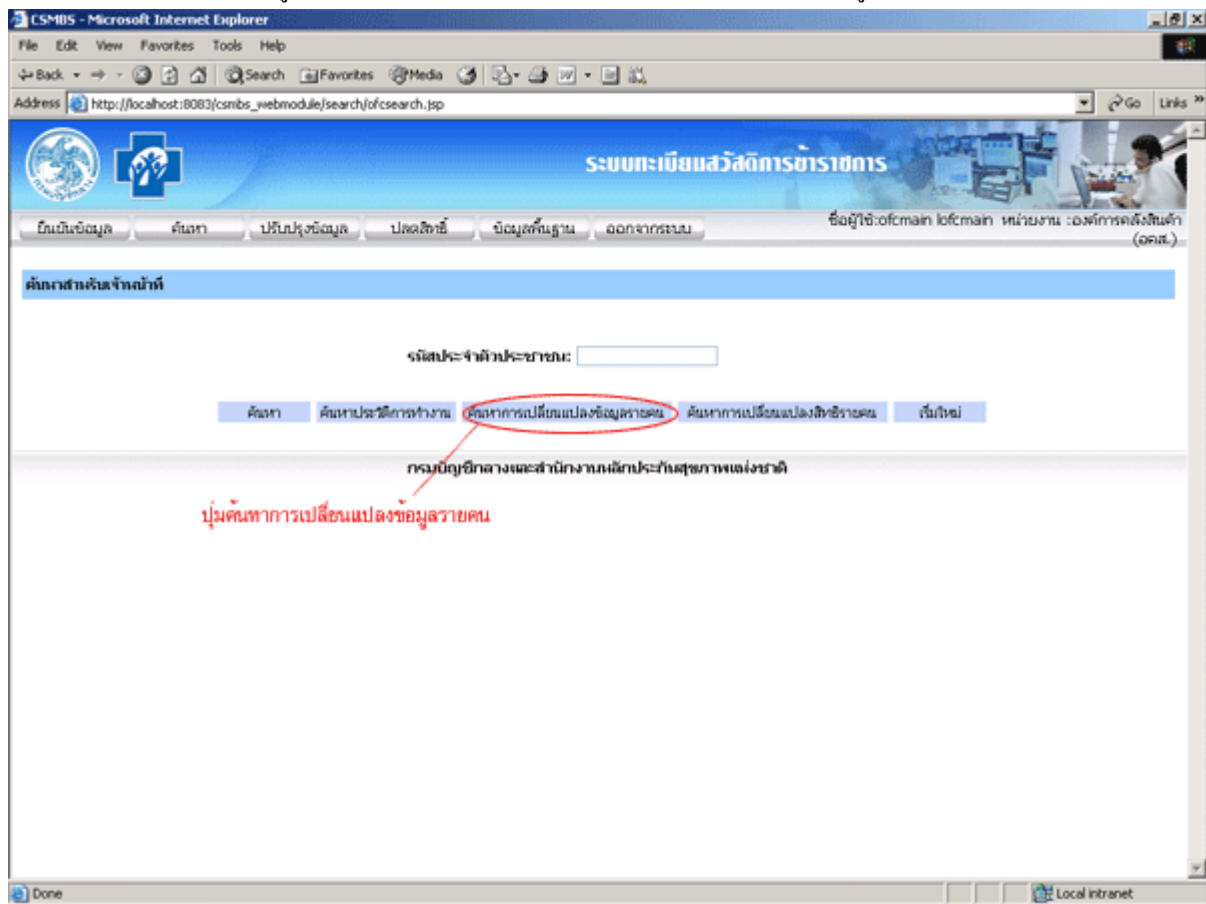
CSMBS - Microsoft Internet Explorer

File Edit View Favorites Tools Help

Back Search Favorites Media

Address http://localhost:8083/csmbs_webmodule/search/ofcsearch.jsp Go Links

ระบบทะเบียนสวัสดิการข้าราชการ

บันทึกข้อมูล ค้นหา ปรับปรุงข้อมูล ปลดสิทธิ์ ข้อมูลพื้นฐาน ออกจากระบบ

ชื่อผู้ใช้:ofcmain lofcmain หน่วยงาน :องค์การคลังสินค้า (อคส.)

ค้นหาสำหรับเจ้าหน้าที่

รหัสประจำตัวประชาชน:

ค้นหา ค้นหาประวัติการทำงาน ค้นหาการเปลี่ยนแปลงข้อมูลรายคน ค้นหาการเปลี่ยนแปลงสิทธิรายคน เริ่มใหม่

กรมบัญชีกลางและสำนักงานหลักประกันสุขภาพแห่งชาติ

ปุ่มค้นหาการเปลี่ยนแปลงข้อมูลรายคน

Done Local intranet